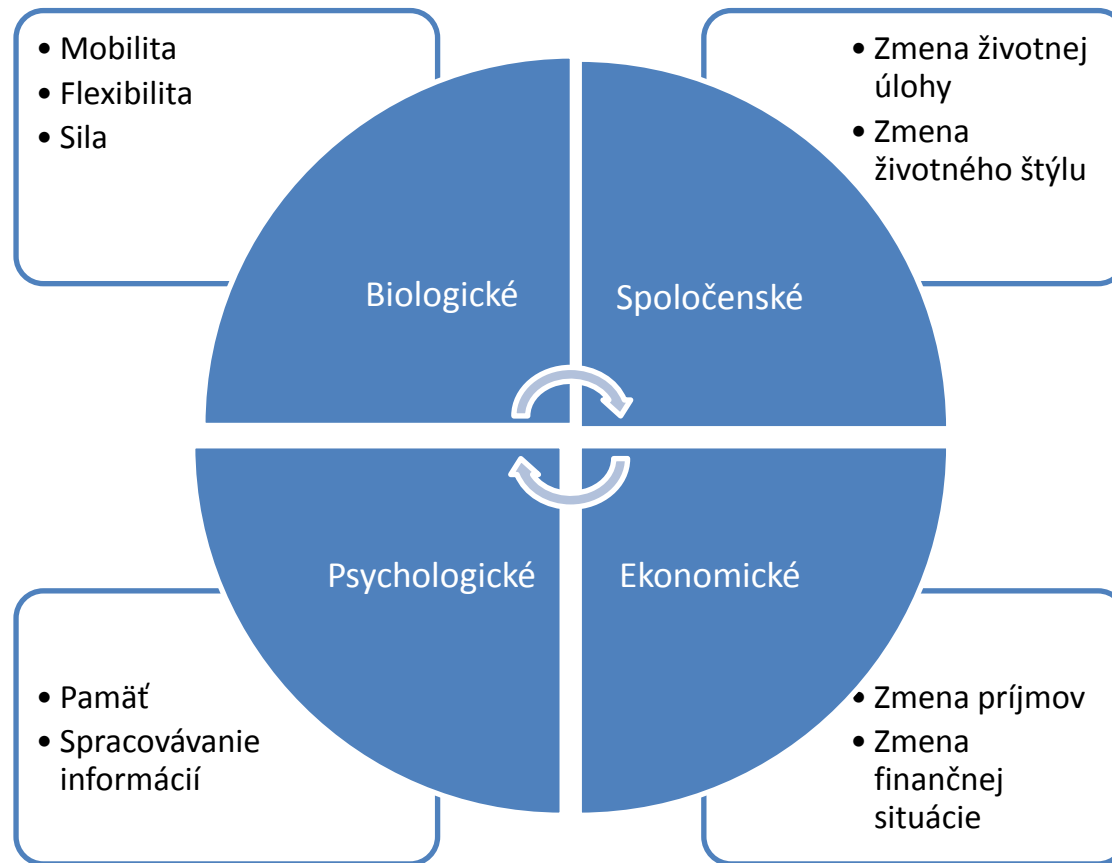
- Mobilita
- Flexibilita
- Sila

- Zmena životnej úlohy
- Zmena životného štýlu

Biologické

Spoločenské

Psychologické

Ekonomické

- Pamäť
- Spracovávanie informácií

- Zmena príjmov
- Zmena finančnej situácie